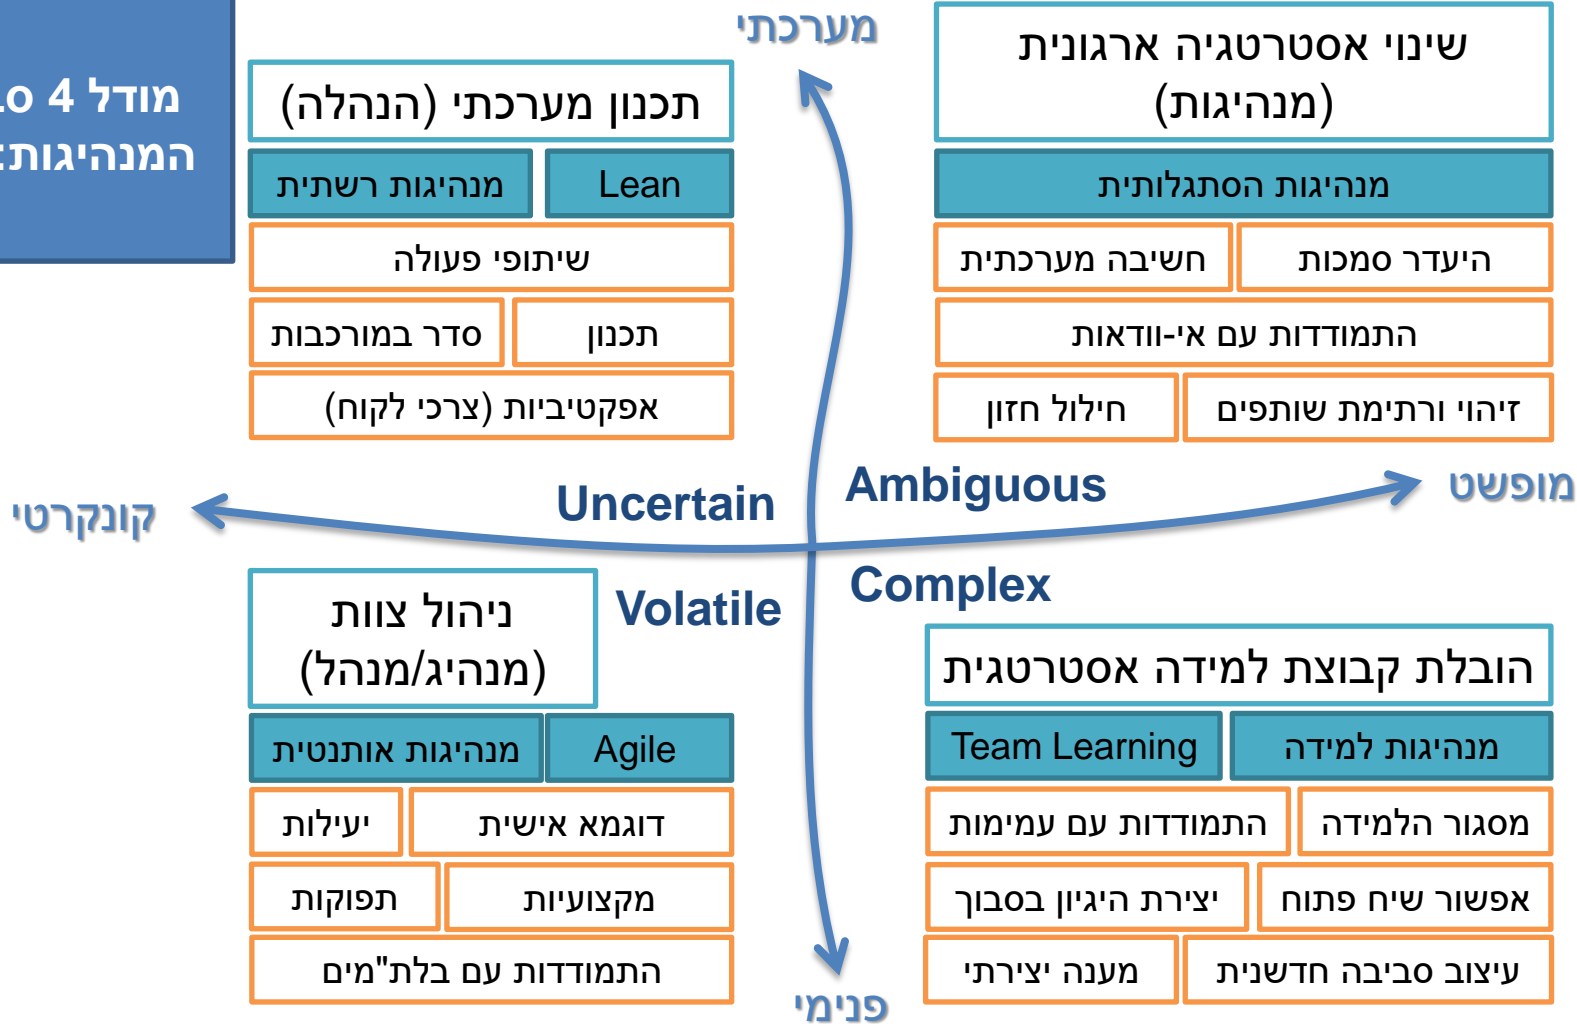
מודל 4 Lo
המנהיגות:

מערכתי

תכנון מערכתי (הנהלה)

| מנהיגות רשתית | Lean |
|---|---|

שיתופי פעולה

| סדר במורכבות | תכנון |
|---|---|

אפקטיביות (צרכי לקוח)

שינוי אסטרטגיה ארגונית (מנהיגות)

מנהיגות הסתגלותית

| חשיבה מערכתית | היעדר סמכות |
|---|---|

התמודדות עם אי-וודאות

| חילול חזון | זיהוי ורתימת שותפים |
|---|---|

קונקרטי

Uncertain

Ambiguous

מופשט

Volatile

Complex

ניהול צוות (מנהיג/מנהל)

| מנהיגות אותנטית | Agile |
|---|---|

| יעילות | דוגמא אישית |
|---|---|

| תפוקות | מקצועיות |
|---|---|

התמודדות עם בלת"מים

הובלת קבוצת למידה אסטרטגית

| Team Learning | מנהיגות למידה |
|---|---|

| התמודדות עם עמימות | מסגור הלמידה |
|---|---|

| יצירת היגיון בסבוך | אפשור שיח פתוח |
|---|---|

| מענה יצירתי | עיצוב סביבה חדשנית |
|---|---|

פנימי